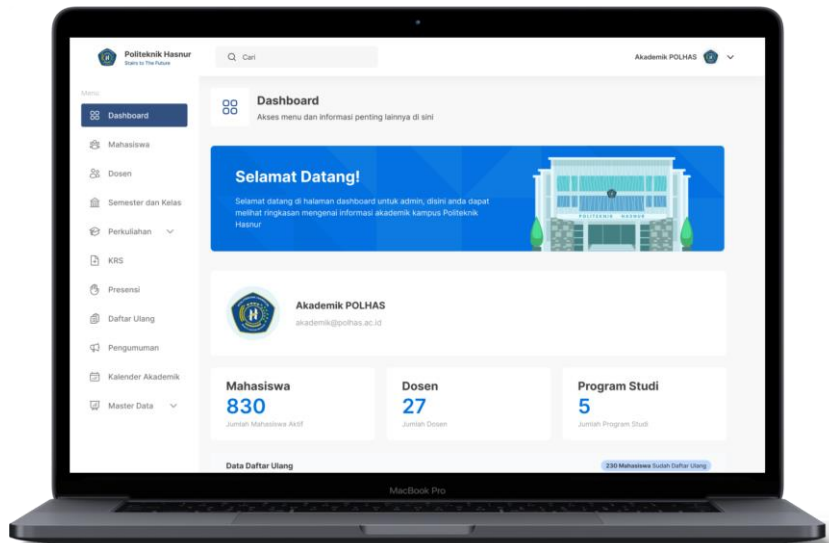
Politeknik Hasnur
Stairs to The Future

Cari

Akademik POLHAS

Menu
Dashboard
Mahasiswa
Dosen
Semester dan Kelas
Perkuliahan
KRS
Presensi
Daftar Ulang
Pengumuman
Kalender Akademik
Master Data

Dashboard
Akses menu dan informasi penting lainnya di sini

Selamat Datang!
Selamat datang di halaman dashboard untuk admin, disini anda dapat melihat ringkasan mengenai informasi akademik kampus Politeknik Hasnur

POLITEKNIK HASNUR

Akademik POLHAS
akademik@polhas.ac.id

Mahasiswa
830
Jumlah Mahasiswa Aktif

Dosen
27
Jumlah Dosen

Program Studi
5
Jumlah Program Studi

Data Daftar Ulang
230 Mahasiswa Sudah Daftar Ulang

MacBook Pro